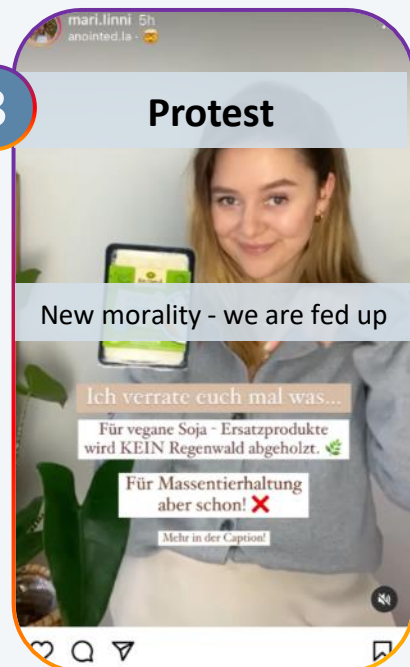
mari.linni 5h
anointed.la · 🤗

3

Protest

New morality - we are fed up

Ich verrate euch mal was...

Für vegane Soja - Ersatzprodukte wird KEIN Regenwald abgeholzt. 🌿

Für Massentierhaltung aber schon! ❌

Mehr in der Caption!